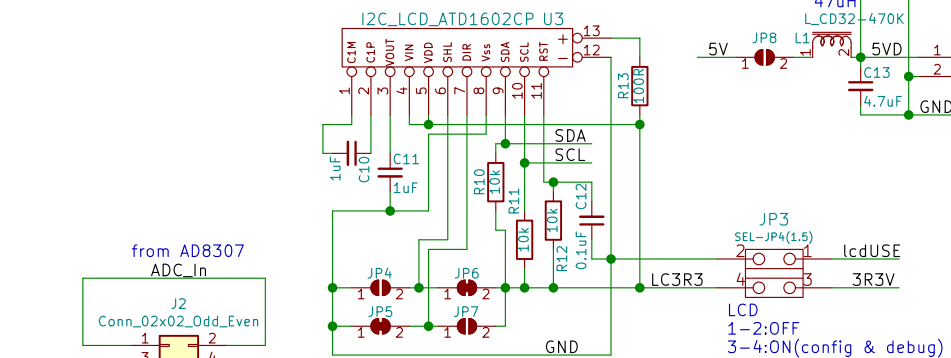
I2C_LCD_ATD1602CP U3
C1M C1P VOUT VIN VDD SHL DIR Vss SDA SCL RST + -
13 12
1 2 3 4 5 6 7 8 9 10 11
47uH
L_CD32-470K
5V JP8 1 2 L1 1 2 5VD
C13
4.7uF
GND
1 2
R13 100R
SDA
SCL
1uF C10
C11 1uF
R10 10k
R11 10k
R12 10k
C12 0.1uF
JP3
SEL-JP4(1.5)
2 1 lcdUSE
4 3 3R3V
LC3R3
LCD
1-2:OFF
3-4:ON(config & debug)
JP4 1 2
JP6 1 2
JP5 1 2
JP7 1 2
GND
from AD8307
ADC_In
J2
Conn_02x02_Odd_Even
1 2
3 4